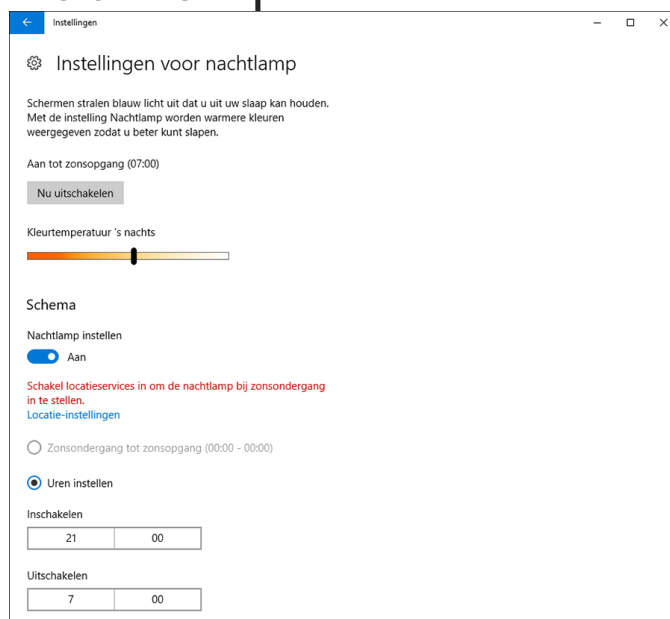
Instellingen

Instellingen voor nachtlamp

Schermen stralen blauw licht uit dat u uit uw slaap kan houden. Met de instelling Nachtlamp worden warmere kleuren weergegeven zodat u beter kunt slapen.

Aan tot zonsopgang (07:00)

Nu uitschakelen

Kleurtemperatuur 's nachts

Schema

Nachtlamp instellen

Aan

Schakel locatieservices in om de nachtlamp bij zonsondergang in te stellen.
Locatie-instellingen

Zonsondergang tot zonsopgang (00:00 - 00:00)

Uren instellen

Inschakelen

| 21 | 00 |
|---|---|

Uitschakelen

| 7 | 00 |
|---|---|